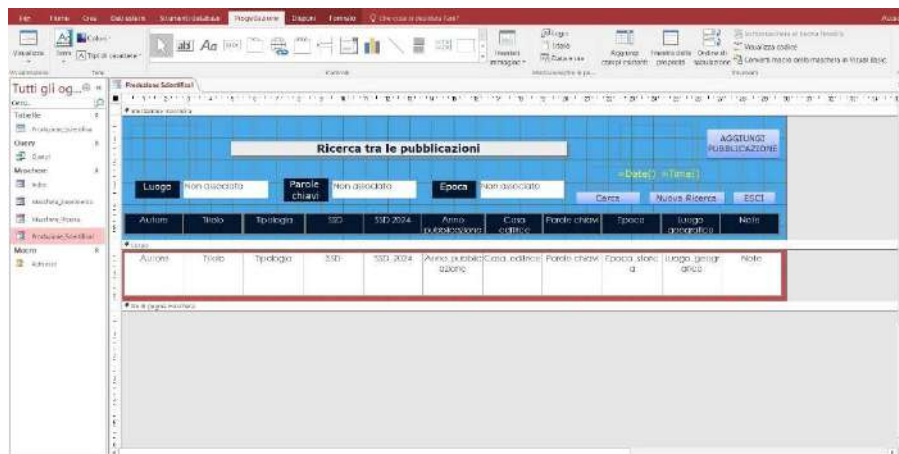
File Home Crea Dati esterni Strumenti database Progettazione Disponi Formato Che cosa si desidera fare?

Visualizza Temi Colori Tipi di carattere Inserisci immagine Logo Titolo Data e ora Aggiungi campi esistenti Finestra delle proprietà Ordine di tabulazione Sottomaschera in finestra Visualizza codice Converti macro della maschera in Visual Basic
Visualizzazioni Temi Controlli Intestazione/piè di pa... Strumenti

Tutti gli og...
Cerca...
Tabelle
Produzione_Scientifica
Query
Query1
Maschere
Admin
Maschera_Inserimento
Maschera_Ricerca
Produzione_Scientifica
Macro
Autoexec

Produzione Scientifica

Intestazione maschera

Ricerca tra le pubblicazioni

AGGIUNGI PUBBLICAZIONE

=Date() =Time()

Luogo Non associato Parole chiavi Non associato Epoca Non associato

Cerca Nuova Ricerca ESCI

| Autori | Titolo | Tipologia | SSD | SSD 2024 | Anno pubblicazione | Casa editrice | Parole chiavi | Epoca | Luogo geografico | Note |
|---|---|---|---|---|---|---|---|---|---|---|

Corpo

| Autori | Titolo | Tipologia | SSD | SSD 2024 | Anno_pubblicazione | Casa_editrice | Parole chiavi | Epoca_storica | Luogo_geografico | Note |
|---|---|---|---|---|---|---|---|---|---|---|

Piè di pagina maschera